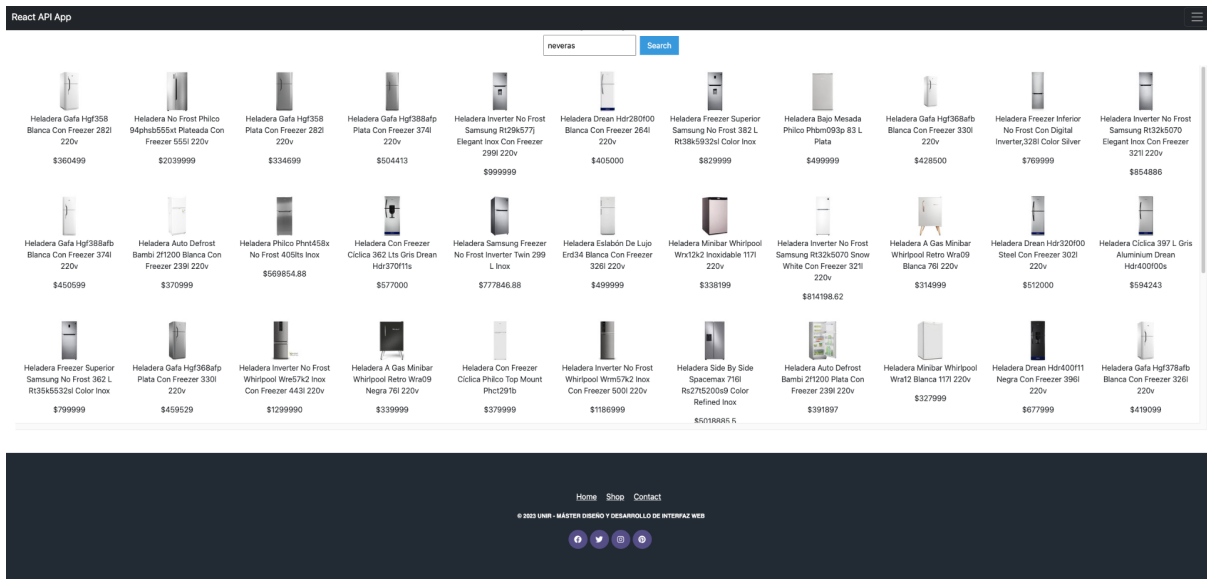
React API App

neveras Search

Heladera Gafa Hgf358 Blanca Con Freezer 282l 220v
$360499

Heladera No Frost Philco 94phsb555xt Plateada Con Freezer 555l 220v
$2039999

Heladera Gafa Hgf358 Plata Con Freezer 282l 220v
$334699

Heladera Gafa Hgf388afp Plata Con Freezer 374l 220v
$504413

Heladera Inverter No Frost Samsung Rt29k577j Elegant Inox Con Freezer 299l 220v
$999999

Heladera Drean Hdr280f00 Blanca Con Freezer 264l 220v
$405000

Heladera Freezer Superior Samsung No Frost 382 L Rt38k5932sl Color Inox
$829999

Heladera Bajo Mesada Philco Phbm093p 83 L Plata
$499999

Heladera Gafa Hgf368afb Blanca Con Freezer 330l 220v
$428500

Heladera Freezer Inferior No Frost Con Digital Inverter,328l Color Silver
$769999

Heladera Inverter No Frost Samsung Rt32k5070 Elegant Inox Con Freezer 321l 220v
$854886

Heladera Gafa Hgf388afb Blanca Con Freezer 374l 220v
$450599

Heladera Auto Defrost Bambi 2f1200 Blanca Con Freezer 239l 220v
$370999

Heladera Philco Phnt458x No Frost 405lts Inox
$569854.88

Heladera Con Freezer Cíclica 362 Lts Gris Drean Hdr370f11s
$577000

Heladera Samsung Freezer No Frost Inverter Twin 299 L Inox
$777846.88

Heladera Eslabón De Lujo Erd34 Blanca Con Freezer 326l 220v
$499999

Heladera Minibar Whirlpool Wrx12k2 Inoxidable 117l 220v
$338199

Heladera Inverter No Frost Samsung Rt32k5070 Snow White Con Freezer 321l 220v
$814198.62

Heladera A Gas Minibar Whirlpool Retro Wra09 Blanca 76l 220v
$314999

Heladera Drean Hdr320f00 Steel Con Freezer 302l 220v
$512000

Heladera Cíclica 397 L Gris Aluminium Drean Hdr400f00s
$594243

Heladera Freezer Superior Samsung No Frost 362 L Rt35k5532sl Color Inox
$799999

Heladera Gafa Hgf368afp Plata Con Freezer 330l 220v
$459529

Heladera Inverter No Frost Whirlpool Wre57k2 Inox Con Freezer 443l 220v
$1299990

Heladera A Gas Minibar Whirlpool Retro Wra09 Negra 76l 220v
$339999

Heladera Con Freezer Cíclica Philco Top Mount Phct291b
$379999

Heladera Inverter No Frost Whirlpool Wrm57k2 Inox Con Freezer 500l 220v
$1186999

Heladera Side By Side Spacemax 716l Rs27t5200s9 Color Refined Inox
$5018885.5

Heladera Auto Defrost Bambi 2f1200 Plata Con Freezer 239l 220v
$391897

Heladera Minibar Whirlpool Wra12 Blanca 117l 220v
$327999

Heladera Drean Hdr400f11 Negra Con Freezer 396l 220v
$677999

Heladera Gafa Hgf378afb Blanca Con Freezer 326l 220v
$419099

Home Shop Contact
© 2023 UNIR - MÁSTER DISEÑO Y DESARROLLO DE INTERFAZ WEB